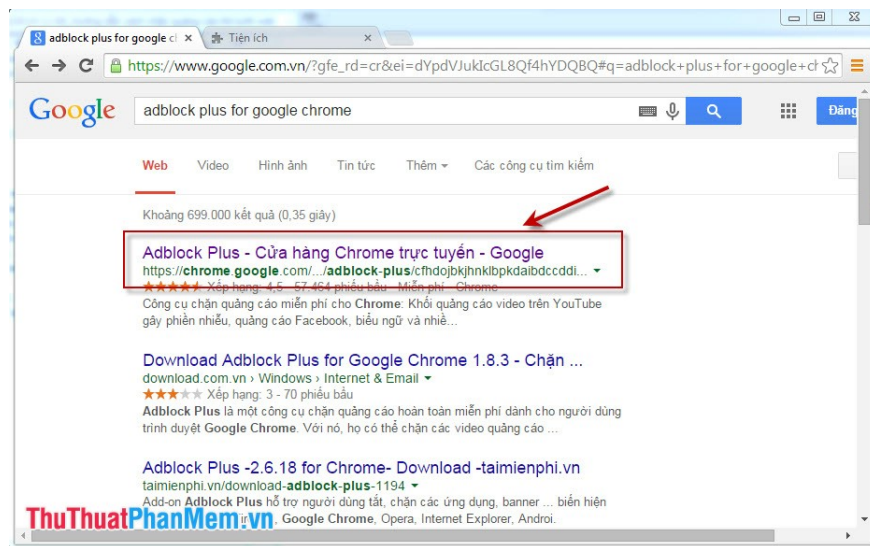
adblock plus for google cl ×
Tiện ích ×
https://www.google.com.vn/?gfe_rd=cr&ei=dYpdVJukIcGL8Qf4hYDQBQ#q=adblock+plus+for+google+ch

Google
adblock plus for google chrome
Đăng

Web Video Hình ảnh Tin tức Thêm Các công cụ tìm kiếm

Khoảng 699.000 kết quả (0,35 giây)

Adblock Plus - Cửa hàng Chrome trực tuyến - Google
https://chrome.google.com/.../adblock-plus/cfhdojbkjhnklbpkdaibdccddi...
Xếp hạng: 4,5 - 57.464 phiếu bầu - Miễn phí - Chrome
Công cụ chặn quảng cáo miễn phí cho Chrome: Khối quảng cáo video trên YouTube gây phiền nhiễu, quảng cáo Facebook, biểu ngữ và nhiề...

Download Adblock Plus for Google Chrome 1.8.3 - Chặn ...
download.com.vn › Windows › Internet & Email
Xếp hạng: 3 - 70 phiếu bầu
Adblock Plus là một công cụ chặn quảng cáo hoàn toàn miễn phí dành cho người dùng trình duyệt Google Chrome. Với nó, họ có thể chặn các video quảng cáo ...

Adblock Plus -2.6.18 for Chrome- Download -taimienphi.vn
taimienphi.vn/download-adblock-plus-1194
Add-on Adblock Plus hỗ trợ người dùng tắt, chặn các ứng dụng, banner ... biển hiện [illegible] Google Chrome, Opera, Internet Explorer, Androi.

ThuThuatPhanMem.vn